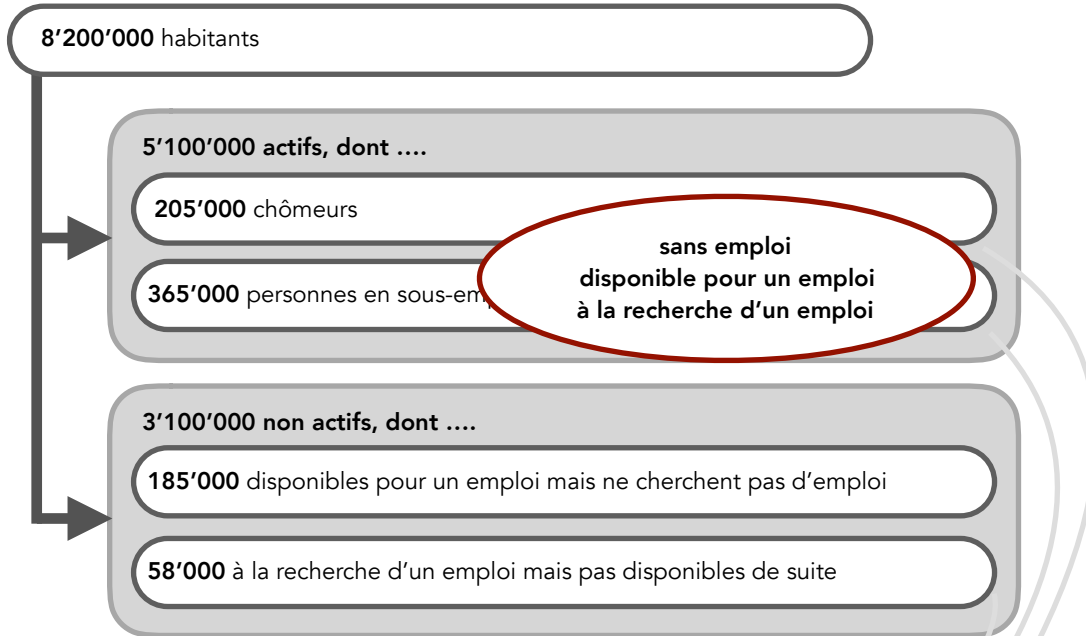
**8’200’000** habitants

**5’100’000 actifs, dont ….**

**205’000** chômeurs

**365’000** personnes en sous-em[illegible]

**sans emploi**
**disponible pour un emploi**
**à la recherche d’un emploi**

**3’100’000 non actifs, dont ….**

**185’000** disponibles pour un emploi mais ne cherchent pas d’emploi

**58’000** à la recherche d’un emploi mais pas disponibles de suite